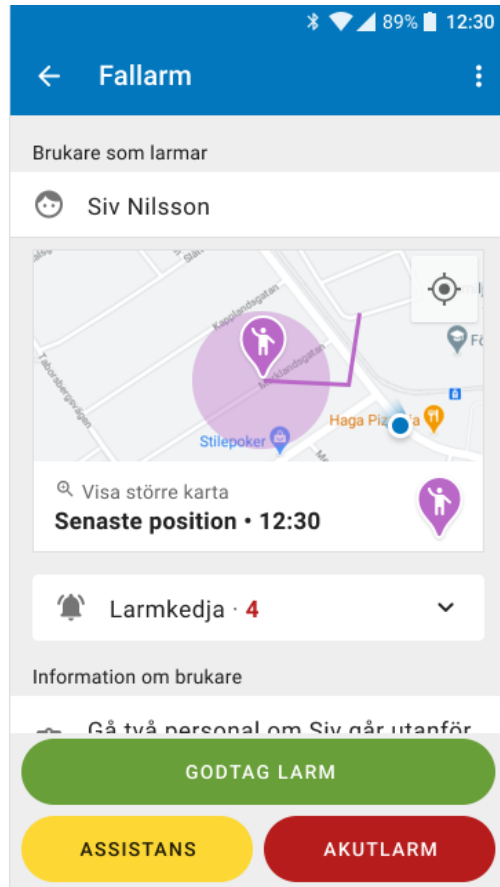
89% 12:30

Fallarm

Brukare som larmar

Siv Nilsson

Kapplandsgatan

Merklandsgatan

Talbobergsvägen

Stilepoker

Haga Pizza

Fö

Visa större karta

Senaste position • 12:30

Larmkedja · 4

Information om brukare

Gå två personal om Siv går utanför

GODTAG LARM

ASSISTANS

AKUTLARM